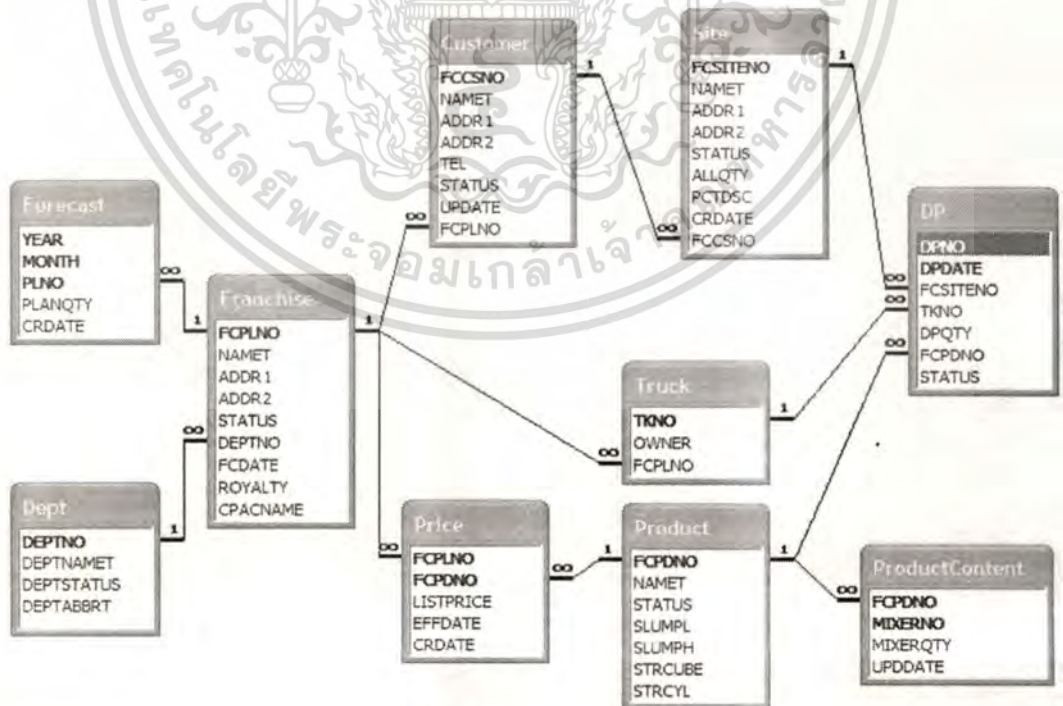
Customer
FCCSNO
NAMET
ADDR1
ADDR2
TEL
STATUS
UPDATE
FCPLNO

Site
FCSITENO
NAMET
ADDR1
ADDR2
STATUS
ALLQTY
PCTDSC
CRDATE
FCCSNO

Forecast
YEAR
MONTH
PLNO
PLANQTY
CRDATE

Franchise
FCPLNO
NAMET
ADDR1
ADDR2
STATUS
DEPTNO
FCDATE
ROYALTY
CPACNAME

DP
DPNO
DPDATE
FCSITENO
TKNO
DPQTY
FCPDNO
STATUS

Truck
TKNO
OWNER
FCPLNO

Dept
DEPTNO
DEPTNAMET
DEPTSTATUS
DEPTABBRT

Price
FCPLNO
FCPDNO
LISTPRICE
EFFDATE
CRDATE

Product
FCPDNO
NAMET
STATUS
SLUMPL
SLUMPH
STRCUBE
STRCYL

ProductContent
FCPDNO
MIXERNO
MIXERQTY
UPDDATE

1 ∞ 1 ∞ 1 ∞ ∞ 1 ∞ 1 ∞ 1 ∞ ∞ 1 ∞ 1 1 ∞ ∞ 1 ∞

มหาวิทยาลัยเทคโนโลยีพระจอมเกล้าเจ้าคุณทหารลาดกระบัง